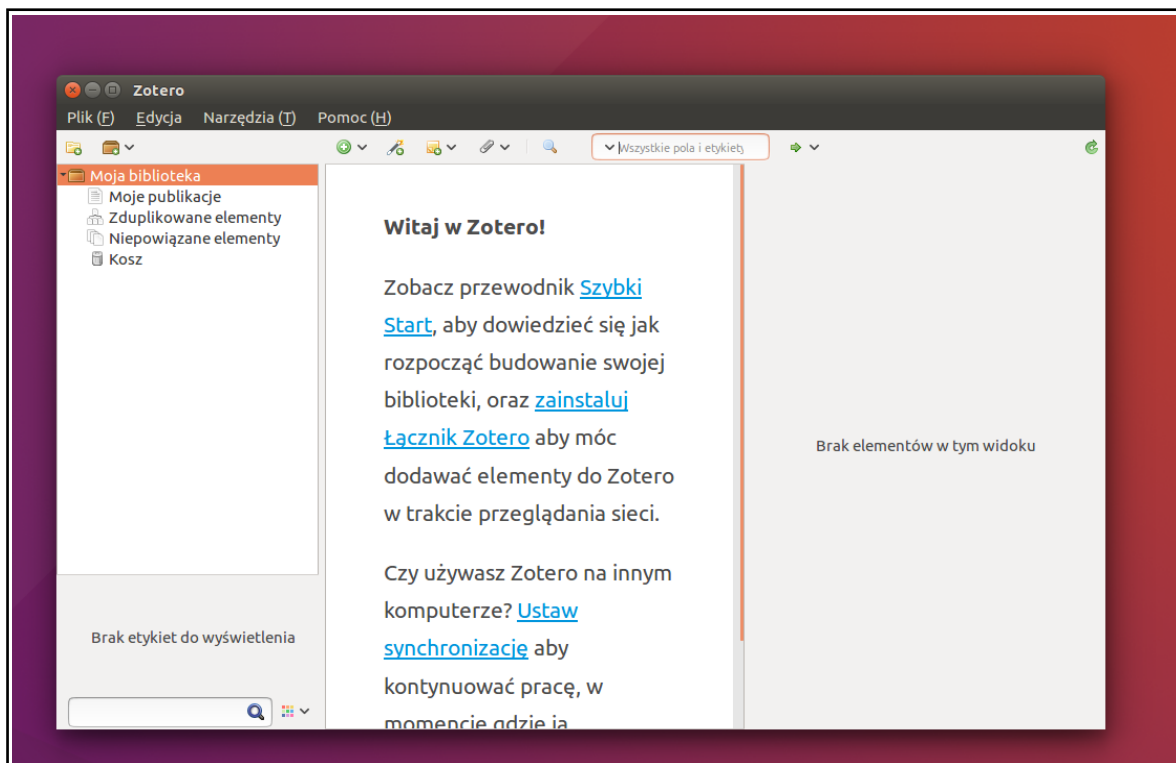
Zotero

Plik (F) Edycja Narzędzia (T) Pomoc (H)

Wszystkie pola i etykiety

Moja biblioteka
Moje publikacje
Zduplikowane elementy
Niepowiązane elementy
Kosz

Witaj w Zotero!

Zobacz przewodnik Szybki Start, aby dowiedzieć się jak rozpocząć budowanie swojej biblioteki, oraz zainstaluj Łącznik Zotero aby móc dodawać elementy do Zotero w trakcie przeglądania sieci.

Czy używasz Zotero na innym komputerze? Ustaw synchronizację aby kontynuować pracę, w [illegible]

Brak elementów w tym widoku

Brak etykiet do wyświetlenia